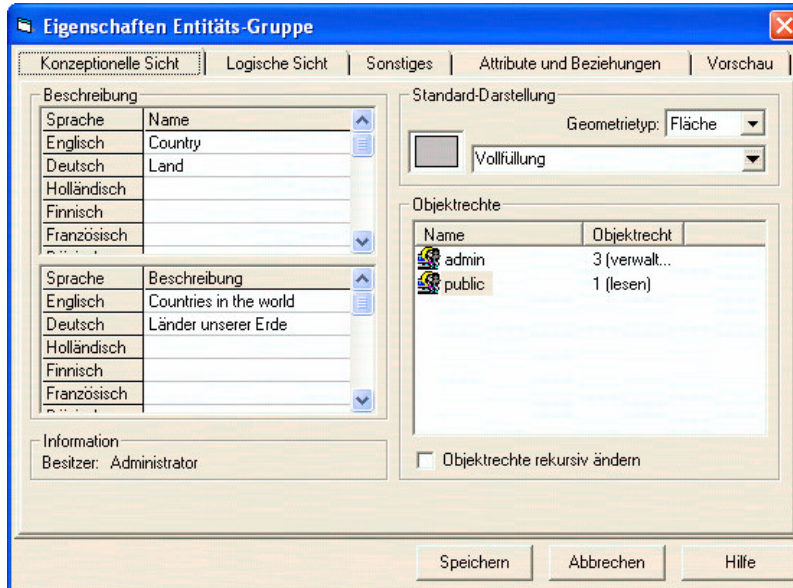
Eigenschaften Entitäts-Gruppe

Konzeptionelle Sicht | Logische Sicht | Sonstiges | Attribute und Beziehungen | Vorschau

Beschreibung

| Sprache | Name |
|---|---|
| Englisch | Country |
| Deutsch | Land |
| Holländisch | |
| Finnisch | |
| Französisch | |

| Sprache | Beschreibung |
|---|---|
| Englisch | Countries in the world |
| Deutsch | Länder unserer Erde |
| Holländisch | |
| Finnisch | |
| Französisch | |

Information
Besitzer: Administrator

Standard-Darstellung
Geometrietyp: Fläche
Vollfüllung

Objektrechte

| Name | Objektrecht |
|---|---|
| admin | 3 (verwalt... |
| public | 1 (lesen) |

Objektrechte rekursiv ändern

Speichern | Abbrechen | Hilfe